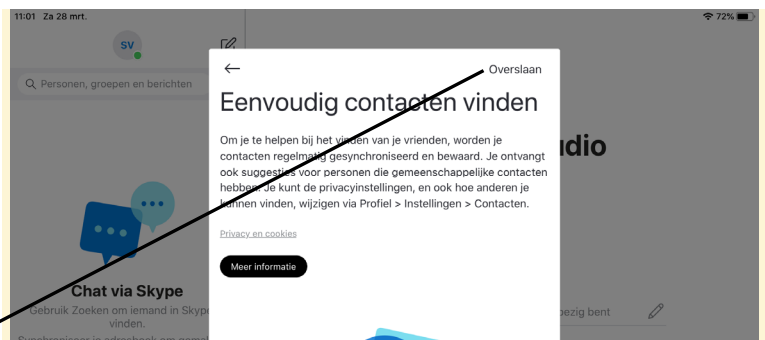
11:01 Za 28 mrt.

72%

SV

Personen, groepen en berichten

Chat via Skype

Gebruik Zoeken om iemand in Skype te vinden.

Synchroniseer je adresboek om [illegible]

udio

bezig bent

Overslaan

Eenvoudig contacten vinden

Om je te helpen bij het vinden van je vrienden, worden je contacten regelmatig gesynchroniseerd en bewaard. Je ontvangt ook suggesties voor personen die gemeenschappelijke contacten hebben. Je kunt de privacyinstellingen, en ook hoe anderen je kunnen vinden, wijzigen via Profiel > Instellingen > Contacten.

Privacy en cookies

Meer informatie